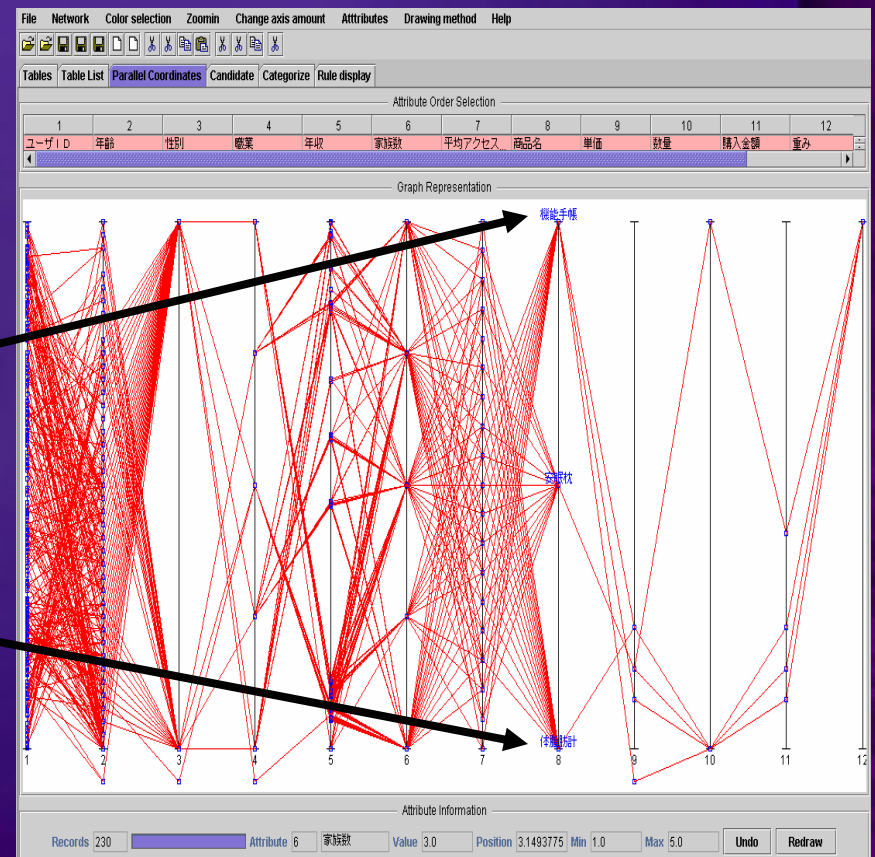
File Network Color selection Zoomin Change axis amount Atttributes Drawing method Help

Tables Table List Parallel Coordinates Candidate Categorize Rule display

Attribute Order Selection

| 1 | 2 | 3 | 4 | 5 | 6 | 7 | 8 | 9 | 10 | 11 | 12 |
|---|---|---|---|---|---|---|---|---|---|---|---|
| ユーザＩＤ | 年齢 | 性別 | 職業 | 年収 | 家族数 | 平均アクセス... | 商品名 | 単価 | 数量 | 購入金額 | 重み |

Graph Representation

機能手帳

安眠枕

体脂肪計

1 2 3 4 5 6 7 8 9 10 11 12

Attribute Information

Records 230 Attribute 6 家族数 Value 3.0 Position 3.1493775 Min 1.0 Max 5.0 Undo Redraw